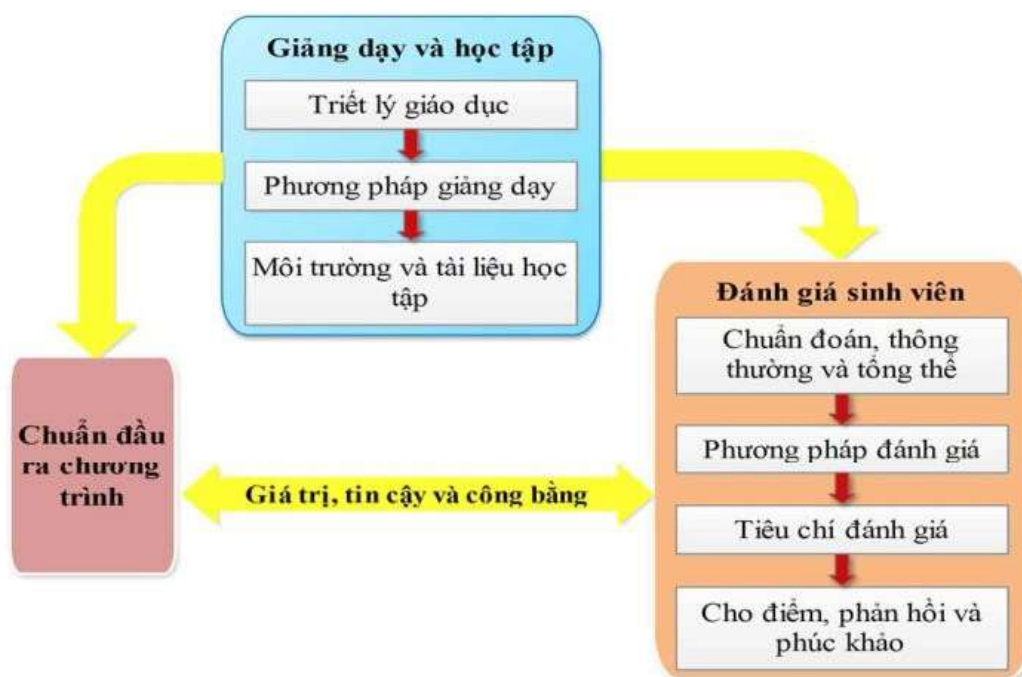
Giảng dạy và học tập

Triết lý giáo dục

Phương pháp giảng dạy

Môi trường và tài liệu học tập

Đánh giá sinh viên

Chuẩn đoán, thông thường và tổng thể

Phương pháp đánh giá

Tiêu chí đánh giá

Cho điểm, phản hồi và phúc khảo

Chuẩn đầu ra chương trình

Giá trị, tin cậy và công bằng